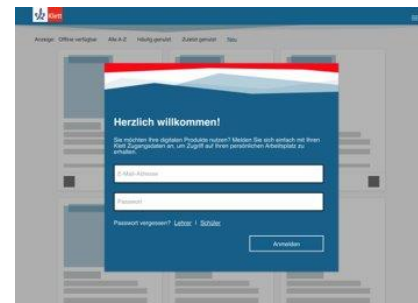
Klett

Anzeige: Offline verfügbar Alle A-Z Häufig genutzt Zuletzt genutzt Neu

Herzlich willkommen!

Sie möchten Ihre digitalen Produkte nutzen? Melden Sie sich einfach mit Ihren Klett Zugangsdaten an, um Zugriff auf Ihren persönlichen Arbeitsplatz zu erhalten.

E-Mail-Adresse

Passwort

Passwort vergessen? Lehrer | Schüler

Anmelden